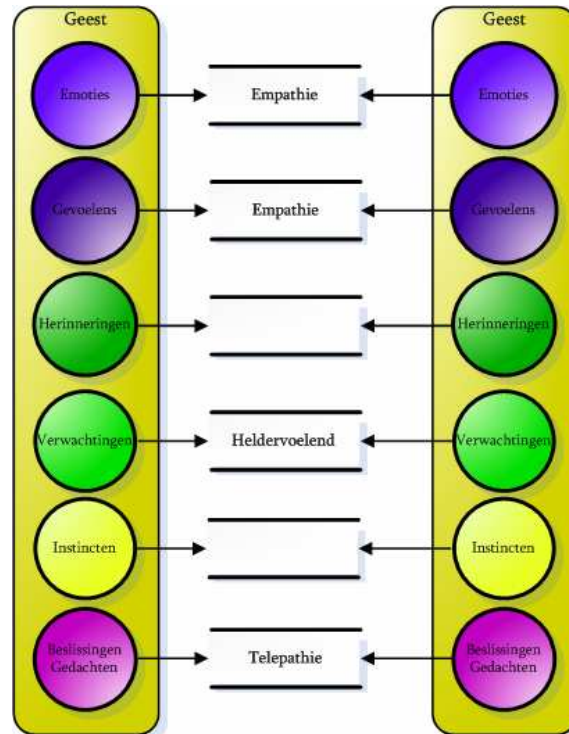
Geest

Emoties

Gevoelens

Herinneringen

Verwachtingen

Instincten

Beslissingen Gedachten

Empathie

Empathie

Heldervoelend

Telepathie

Geest

Emoties

Gevoelens

Herinneringen

Verwachtingen

Instincten

Beslissingen Gedachten